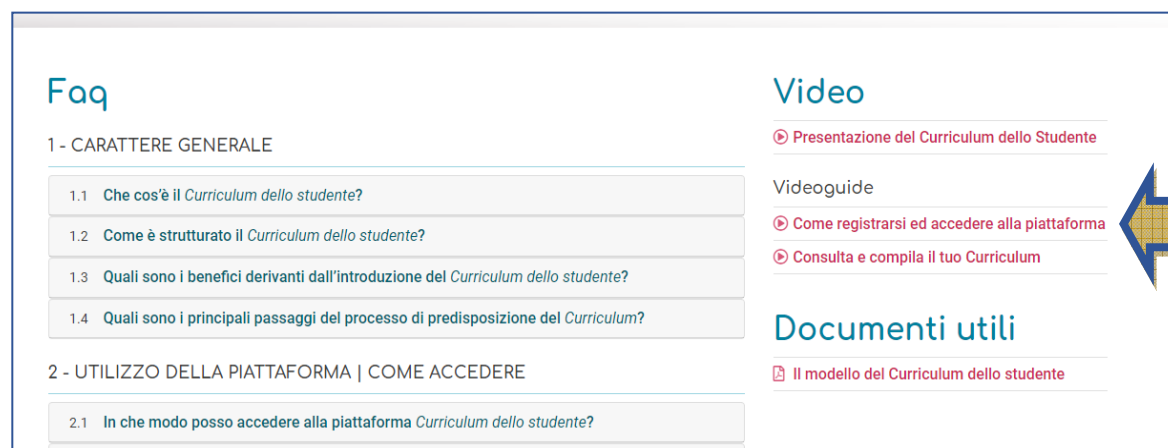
Faq

1 - CARATTERE GENERALE

1.1 Che cos'è il Curriculum dello studente?

1.2 Come è strutturato il Curriculum dello studente?

1.3 Quali sono i benefici derivanti dall'introduzione del Curriculum dello studente?

1.4 Quali sono i principali passaggi del processo di predisposizione del Curriculum?

2 - UTILIZZO DELLA PIATTAFORMA | COME ACCEDERE

2.1 In che modo posso accedere alla piattaforma Curriculum dello studente?

Video

Presentazione del Curriculum dello Studente

Videoguide

Come registrarsi ed accedere alla piattaforma

Consulta e compila il tuo Curriculum

Documenti utili

Il modello del Curriculum dello studente